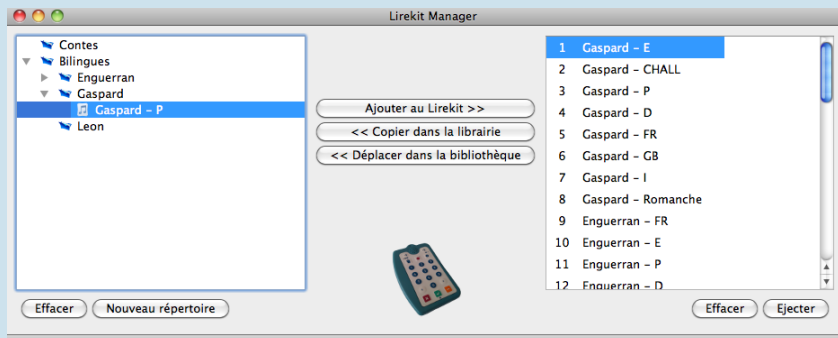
Lirekit Manager

Contes
Bilingues
Enguerran
Gaspard
Gaspard - P
Leon

Ajouter au Lirekit >>
<< Copier dans la librairie
<< Déplacer dans la bibliothèque

1 Gaspard - E
2 Gaspard - CHALL
3 Gaspard - P
4 Gaspard - D
5 Gaspard - FR
6 Gaspard - GB
7 Gaspard - I
8 Gaspard - Romanche
9 Enguerran - FR
10 Enguerran - E
11 Enguerran - P
12 Enguerran - D

Effacer
Nouveau répertoire
Effacer
Ejecter